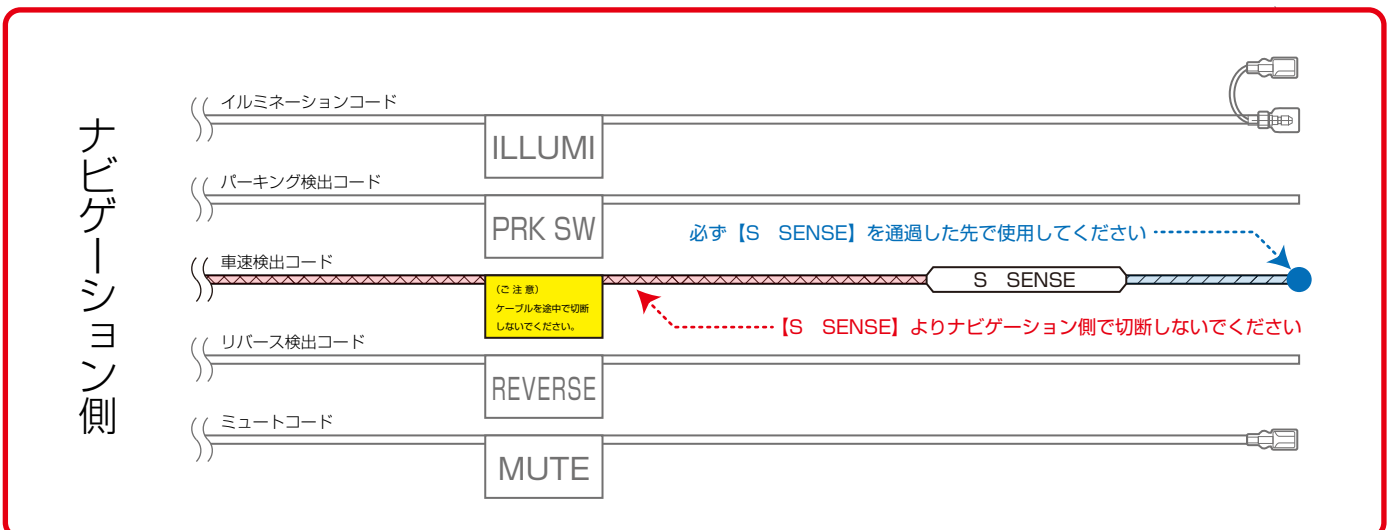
ナビゲーション側

イルミネーションコード

ILLUMI

パーキング検出コード

PRK SW

必ず【S SENSE】を通過した先で使用してください

車速検出コード

（ご注意）
ケーブルを途中で切断しないでください。

S SENSE

【S SENSE】よりナビゲーション側で切断しないでください

リバース検出コード

REVERSE

ミュートコード

MUTE